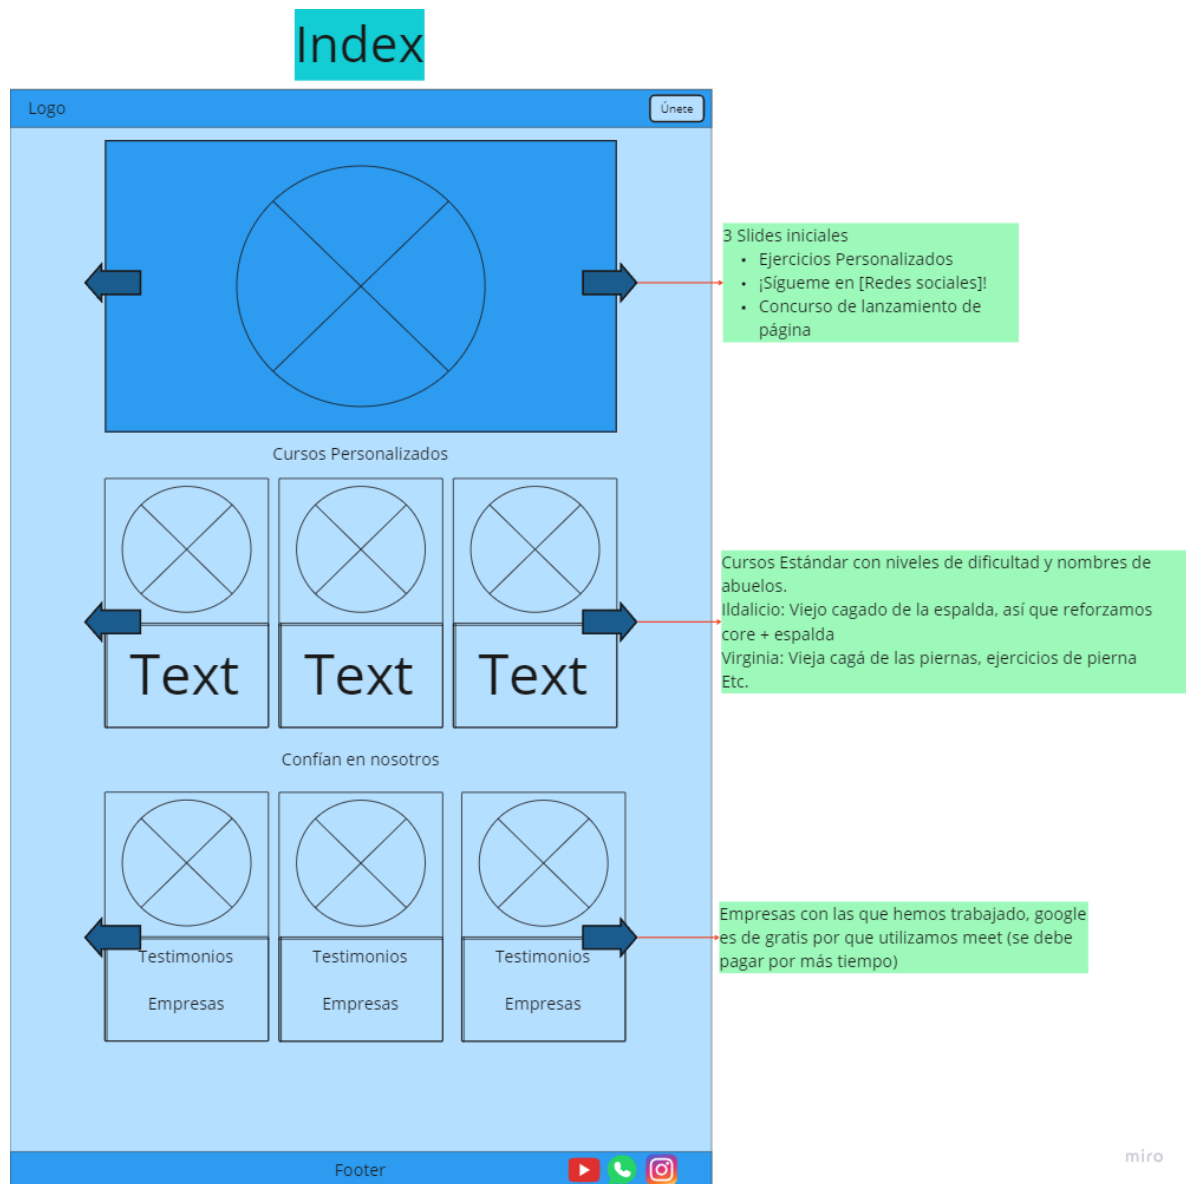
Index

Logo

Únete

3 Slides iniciales
• Ejercicios Personalizados
• ¡Sígueme en [Redes sociales]!
• Concurso de lanzamiento de página

Cursos Personalizados

Text

Text

Text

Cursos Estándar con niveles de dificultad y nombres de abuelos.
Ildalicio: Viejo cagado de la espalda, así que reforzamos core + espalda
Virginia: Vieja cagá de las piernas, ejercicios de pierna
Etc.

Confían en nosotros

Testimonios

Empresas

Testimonios

Empresas

Testimonios

Empresas

Empresas con las que hemos trabajado, google es de gratis por que utilizamos meet (se debe pagar por más tiempo)

Footer

miro